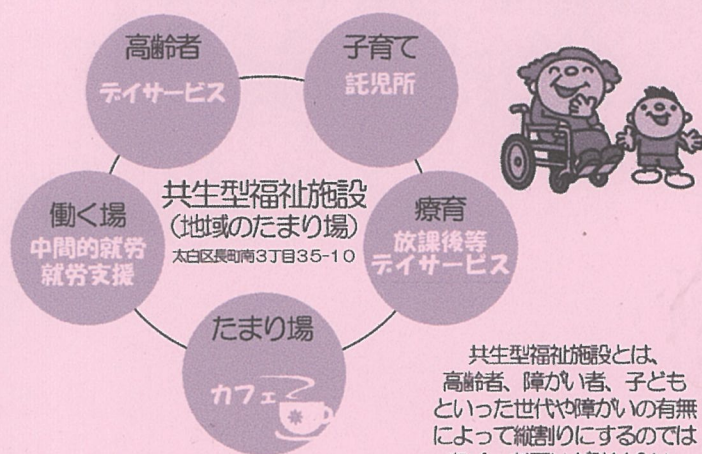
高齢者
デイサービス

子育て
託児所

働く場
中間的就労
就労支援

共生型福祉施設
(地域のたまり場)
太白区長町南3丁目35-10

療育
放課後等
デイサービス

たまり場
カフェ

共生型福祉施設とは、
高齢者、障がい者、子ども
といった世代や障がいの有無
によって縦割りにするのでは
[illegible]